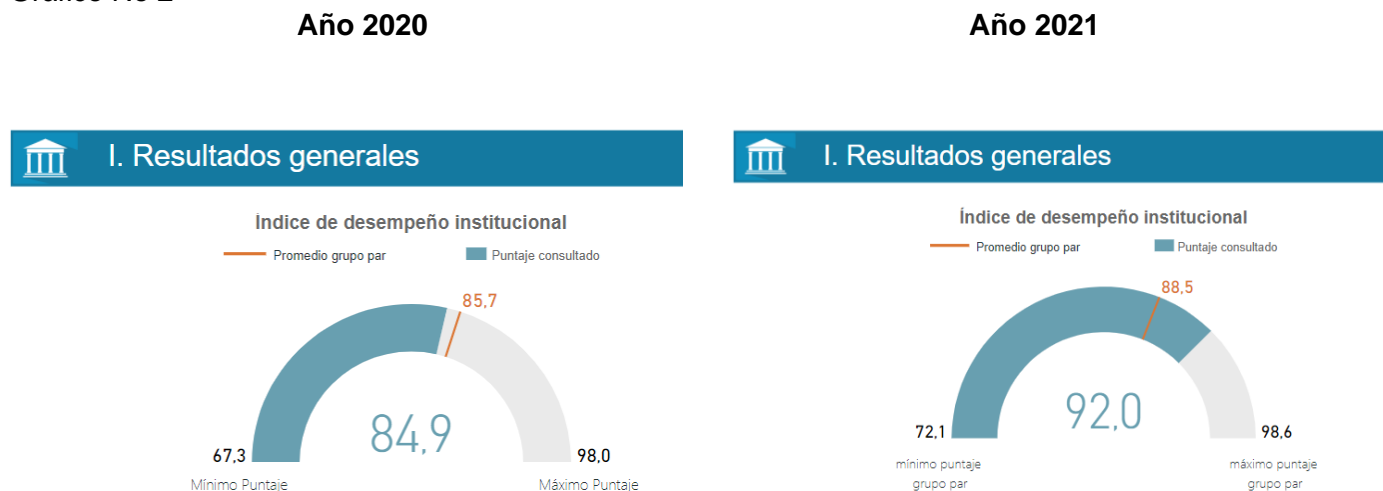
Gráfico No 2

Año 2020

I. Resultados generales

Índice de desempeño institucional

Promedio grupo par
Puntaje consultado

85,7

84,9

67,3
98,0

Mínimo Puntaje
Máximo Puntaje

Año 2021

I. Resultados generales

Índice de desempeño institucional

Promedio grupo par
Puntaje consultado

88,5

92,0

72,1
98,6

mínimo puntaje grupo par
máximo puntaje grupo par